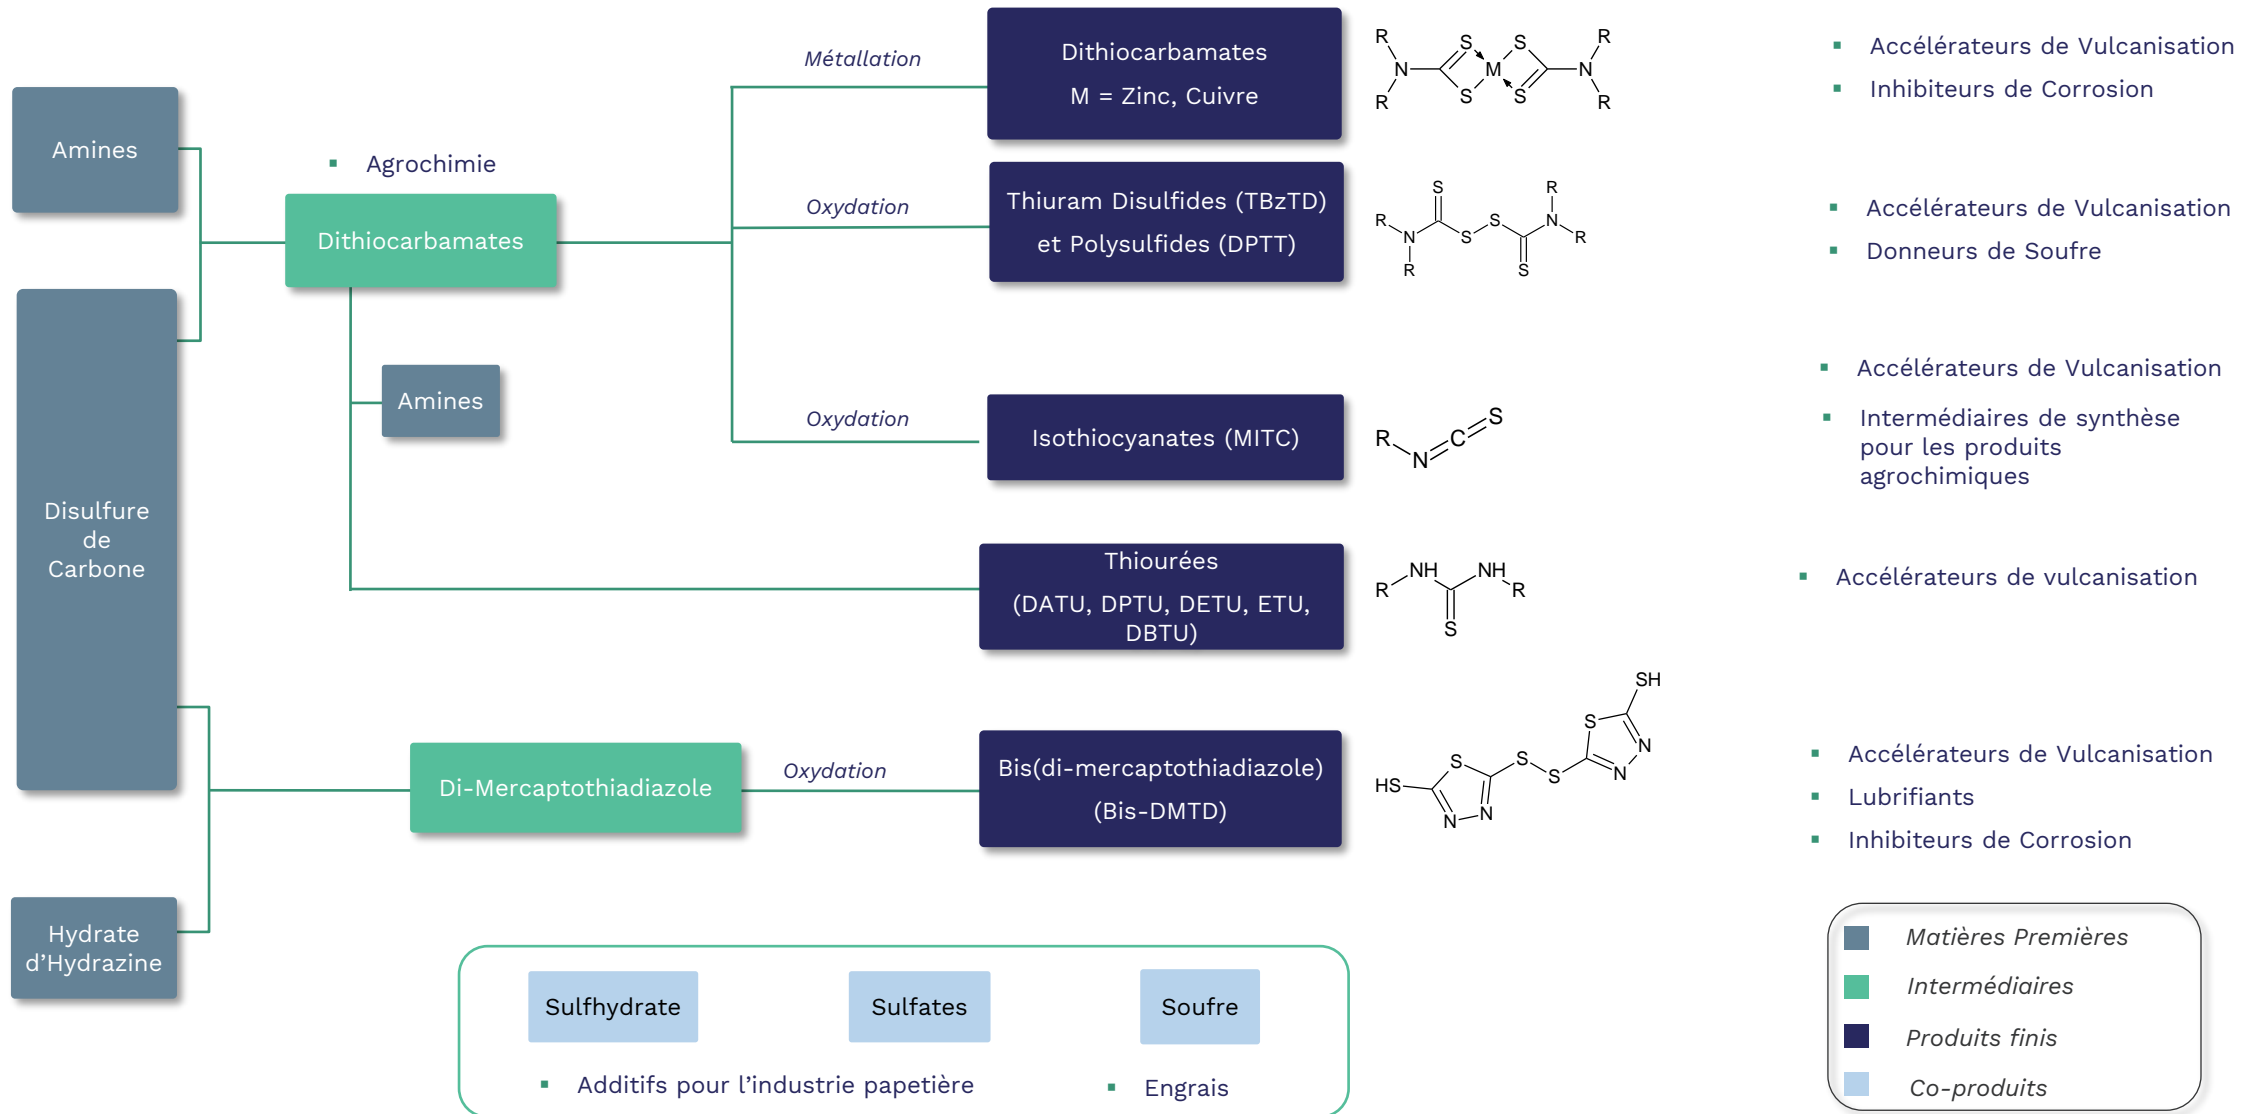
Amines

Disulfure de Carbone

Hydrate d'Hydrazine

Agrochimie

Dithiocarbamates

Amines

Di-Mercaptothiadiazole

Métallation

Oxydation

Oxydation

Oxydation

Dithiocarbamates
M = Zinc, Cuivre

Thiuram Disulfides (TBzTD) et Polysulfides (DPTT)

Isothiocyanates (MITC)

Thiourées
(DATU, DPTU, DETU, ETU, DBTU)

Bis(di-mercaptothiadiazole) (Bis-DMTD)

R R N S S M S S N R R

S R N R S S S N R R S

R N C S

R NH NH R S

SH S N N HS S N N S S

Accélérateurs de Vulcanisation
Inhibiteurs de Corrosion

Accélérateurs de Vulcanisation
Donneurs de Soufre

Accélérateurs de Vulcanisation
Intermédiaires de synthèse pour les produits agrochimiques

Accélérateurs de vulcanisation

Accélérateurs de Vulcanisation
Lubrifiants
Inhibiteurs de Corrosion

Sulfhydrate

Sulfates

Soufre

Additifs pour l'industrie papetière

Engrais

Matières Premières
Intermédiaires
Produits finis
Co-produits